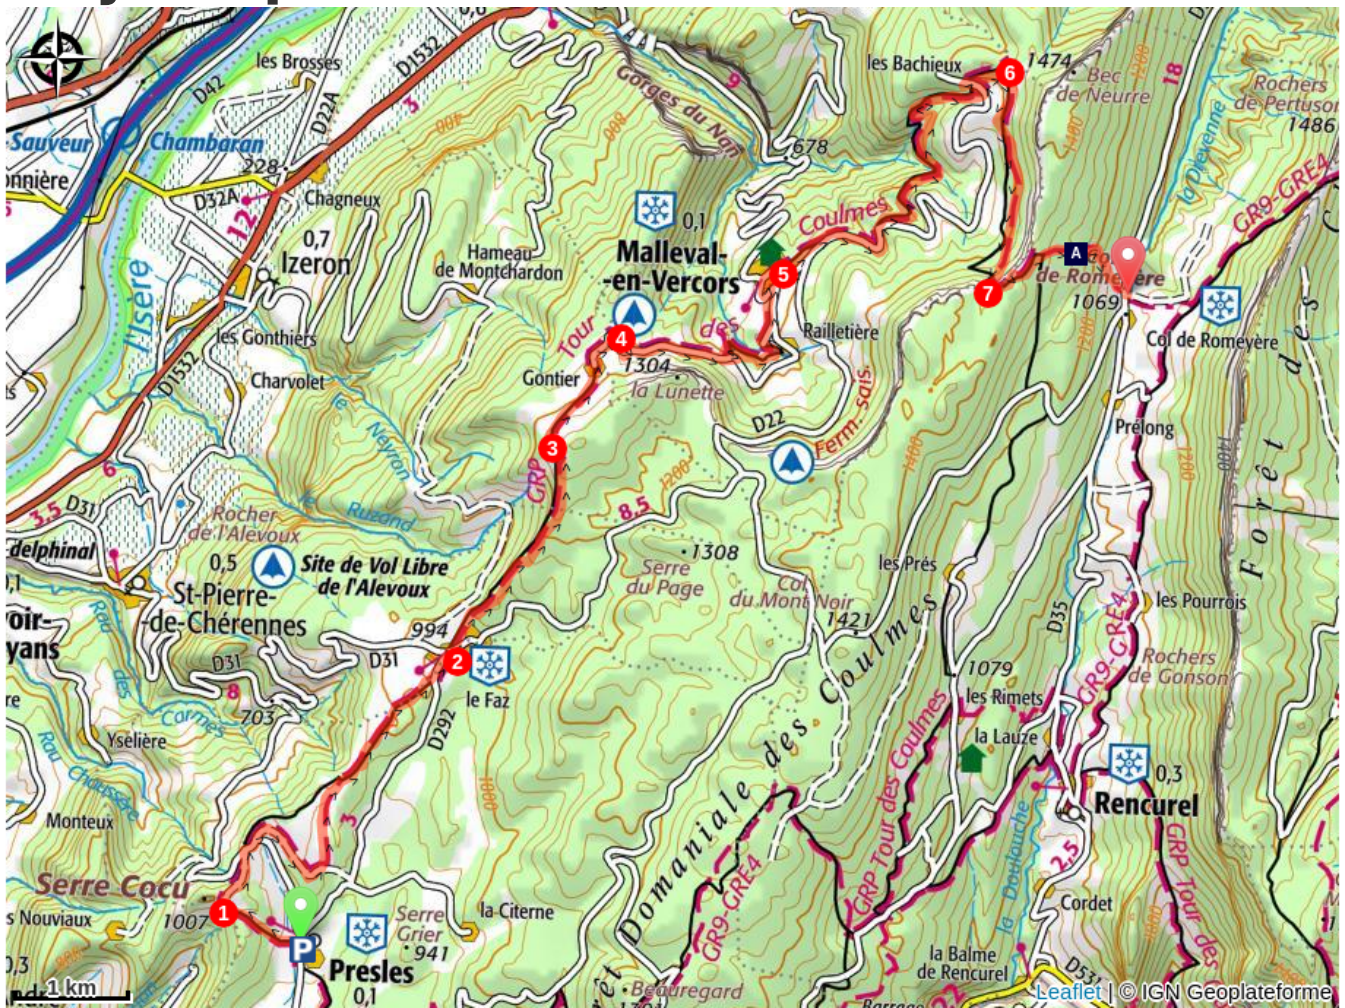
les Brosses
D1532
D42
D22A
Sauveur
Chambaran
nnière
228
D32A
Chagneux
12
0,7
Izeron
l'Isère
les Gonthiers
Charvolet
D1532
Hameau de Montchardon
Gorges du Nan
678
0,1
Malleval-en-Vercors
Coulmes
5
les Bachieux
6
1474
Bec de Neurre
Rochers de Pertuson
1486
la Drevenne
GR9-GRE4
A
7
de Romeyère
1069
Col de Romeyère
Tour
4
1304
la Lunette
Gontier
Railletière
D22
Ferm. sais.
Prélong
Forêt des
3
GRP
Le Nevron
Le Ruzand
D31
3,5
Rocher de l'Alevoux
delphinal
0,5
Site de Vol Libre de l'Alevoux
St-Pierre-de-Chérennes
voir-yans
994
D31
2
le Faz
8,5
·1308
Serre du Page
Col du Mont Noir
1421
les Prés
D35
les Pourrois
GR9-GRE4
Rochers de Gonson
1079
les Rimets
la Lauze
0,3
Rencurel
Forêt Domaniale des Coulmes
GRP Tour des Coulmes
D292
703
Yselière
Monteux
Serre Cocu
1007
1
P
Serre Grier
941
Presles
0,1
la Citerne
Beauregard
GR9-GRE4
la Balme de Rencurel
Cordet
2,5
GRP Tour des
s Nouviaux
1 km
Leaflet | © IGN Geoplateforme